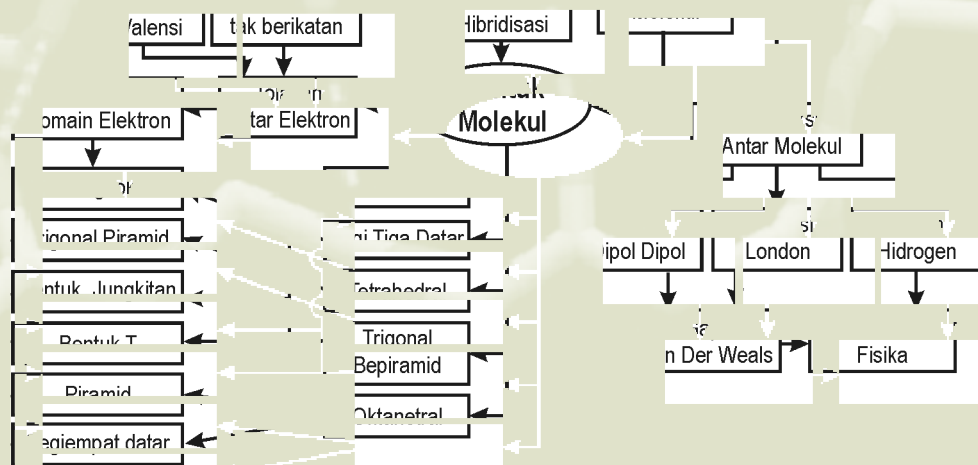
/alensi
tak berikatan
Hibridisasi
Molekul
omain Elektron
tar Elektron
Antar Molekul
rigonal Piramid
gi Tiga Datar
ntuk Jungkitan
Tetrahedral
Bentuk T
Trigonal
Bepiramid
Piramid
Oktahedral
egiempat datar
ipol Dipol
London
Hidrogen
n Der Weals
Fisika